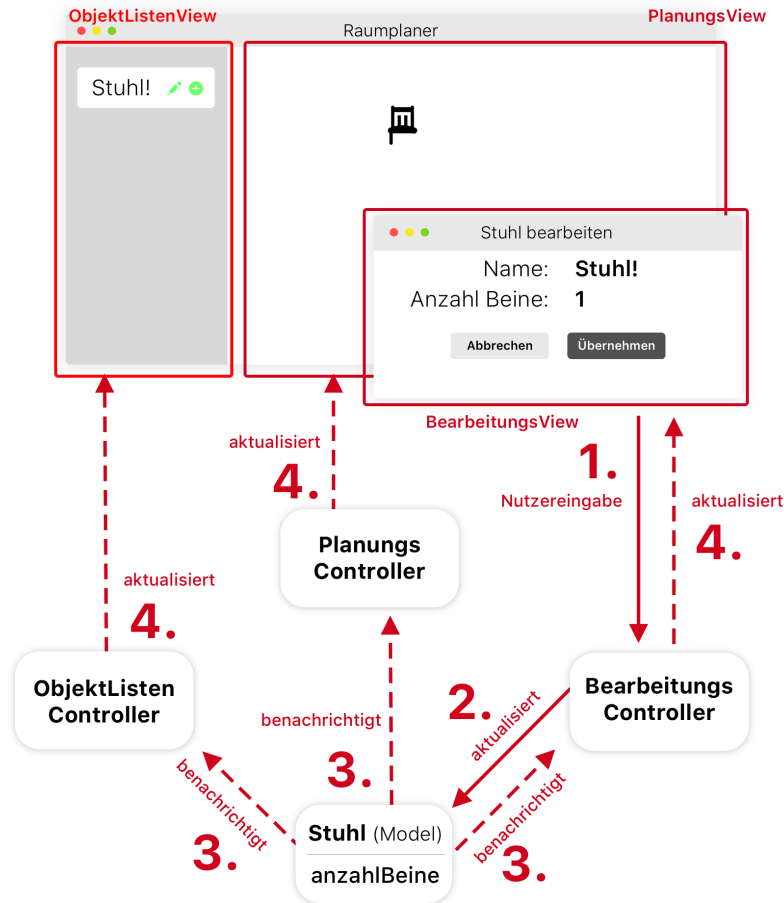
ObjektListenView

PlanungsView

Raumplaner

Stuhl!

Stuhl bearbeiten

Name: Stuhl!

Anzahl Beine: 1

Abbrechen

Übernehmen

BearbeitungsView

aktualisiert

4.

1.

Nutzereingabe

aktualisiert

4.

Planungs Controller

aktualisiert

4.

ObjektListen Controller

benachrichtigt

2.

aktualisiert

Bearbeitungs Controller

3.

benachrichtigt

3.

Stuhl (Model)

anzahlBeine

benachrichtigt

3.